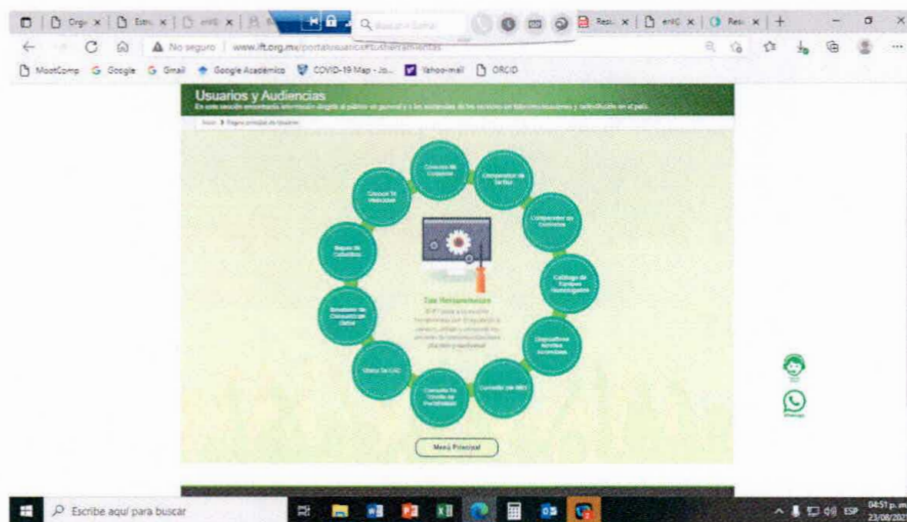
Org x | Estr x | enIG x | Resu x | enIG x | Resu x | +

No seguro | www.ift.org.mx/portalusuarios

MostComp Google Gmail Google Académico COVID-19 Map - Jo... Yahoo mail ORCID

Usuarios y Audiencias

En esta sección encontrarás información dirigida al público en general y a los usuarios de los servicios de telecomunicaciones y radiodifusión en el país.

Inicio > Página principal de Usuarios

Conoce Mi Consumo

Comparador de Tarifas

Comparador de Contratos

Catálogo de Equipos Homologados

Dispositivos Móviles Inteligentes

Consulta Ley IMEI

Consulta Tu Tarifa de Portabilidad

Ubica Tu CAC

Simulador de Consumo de Datos

Mapas de Cobertura

Conoce Tu Velocidad

Tus Herramientas

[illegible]

Menú Principal

Escribe aquí para buscar

04:51 p.m.
23/08/20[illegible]